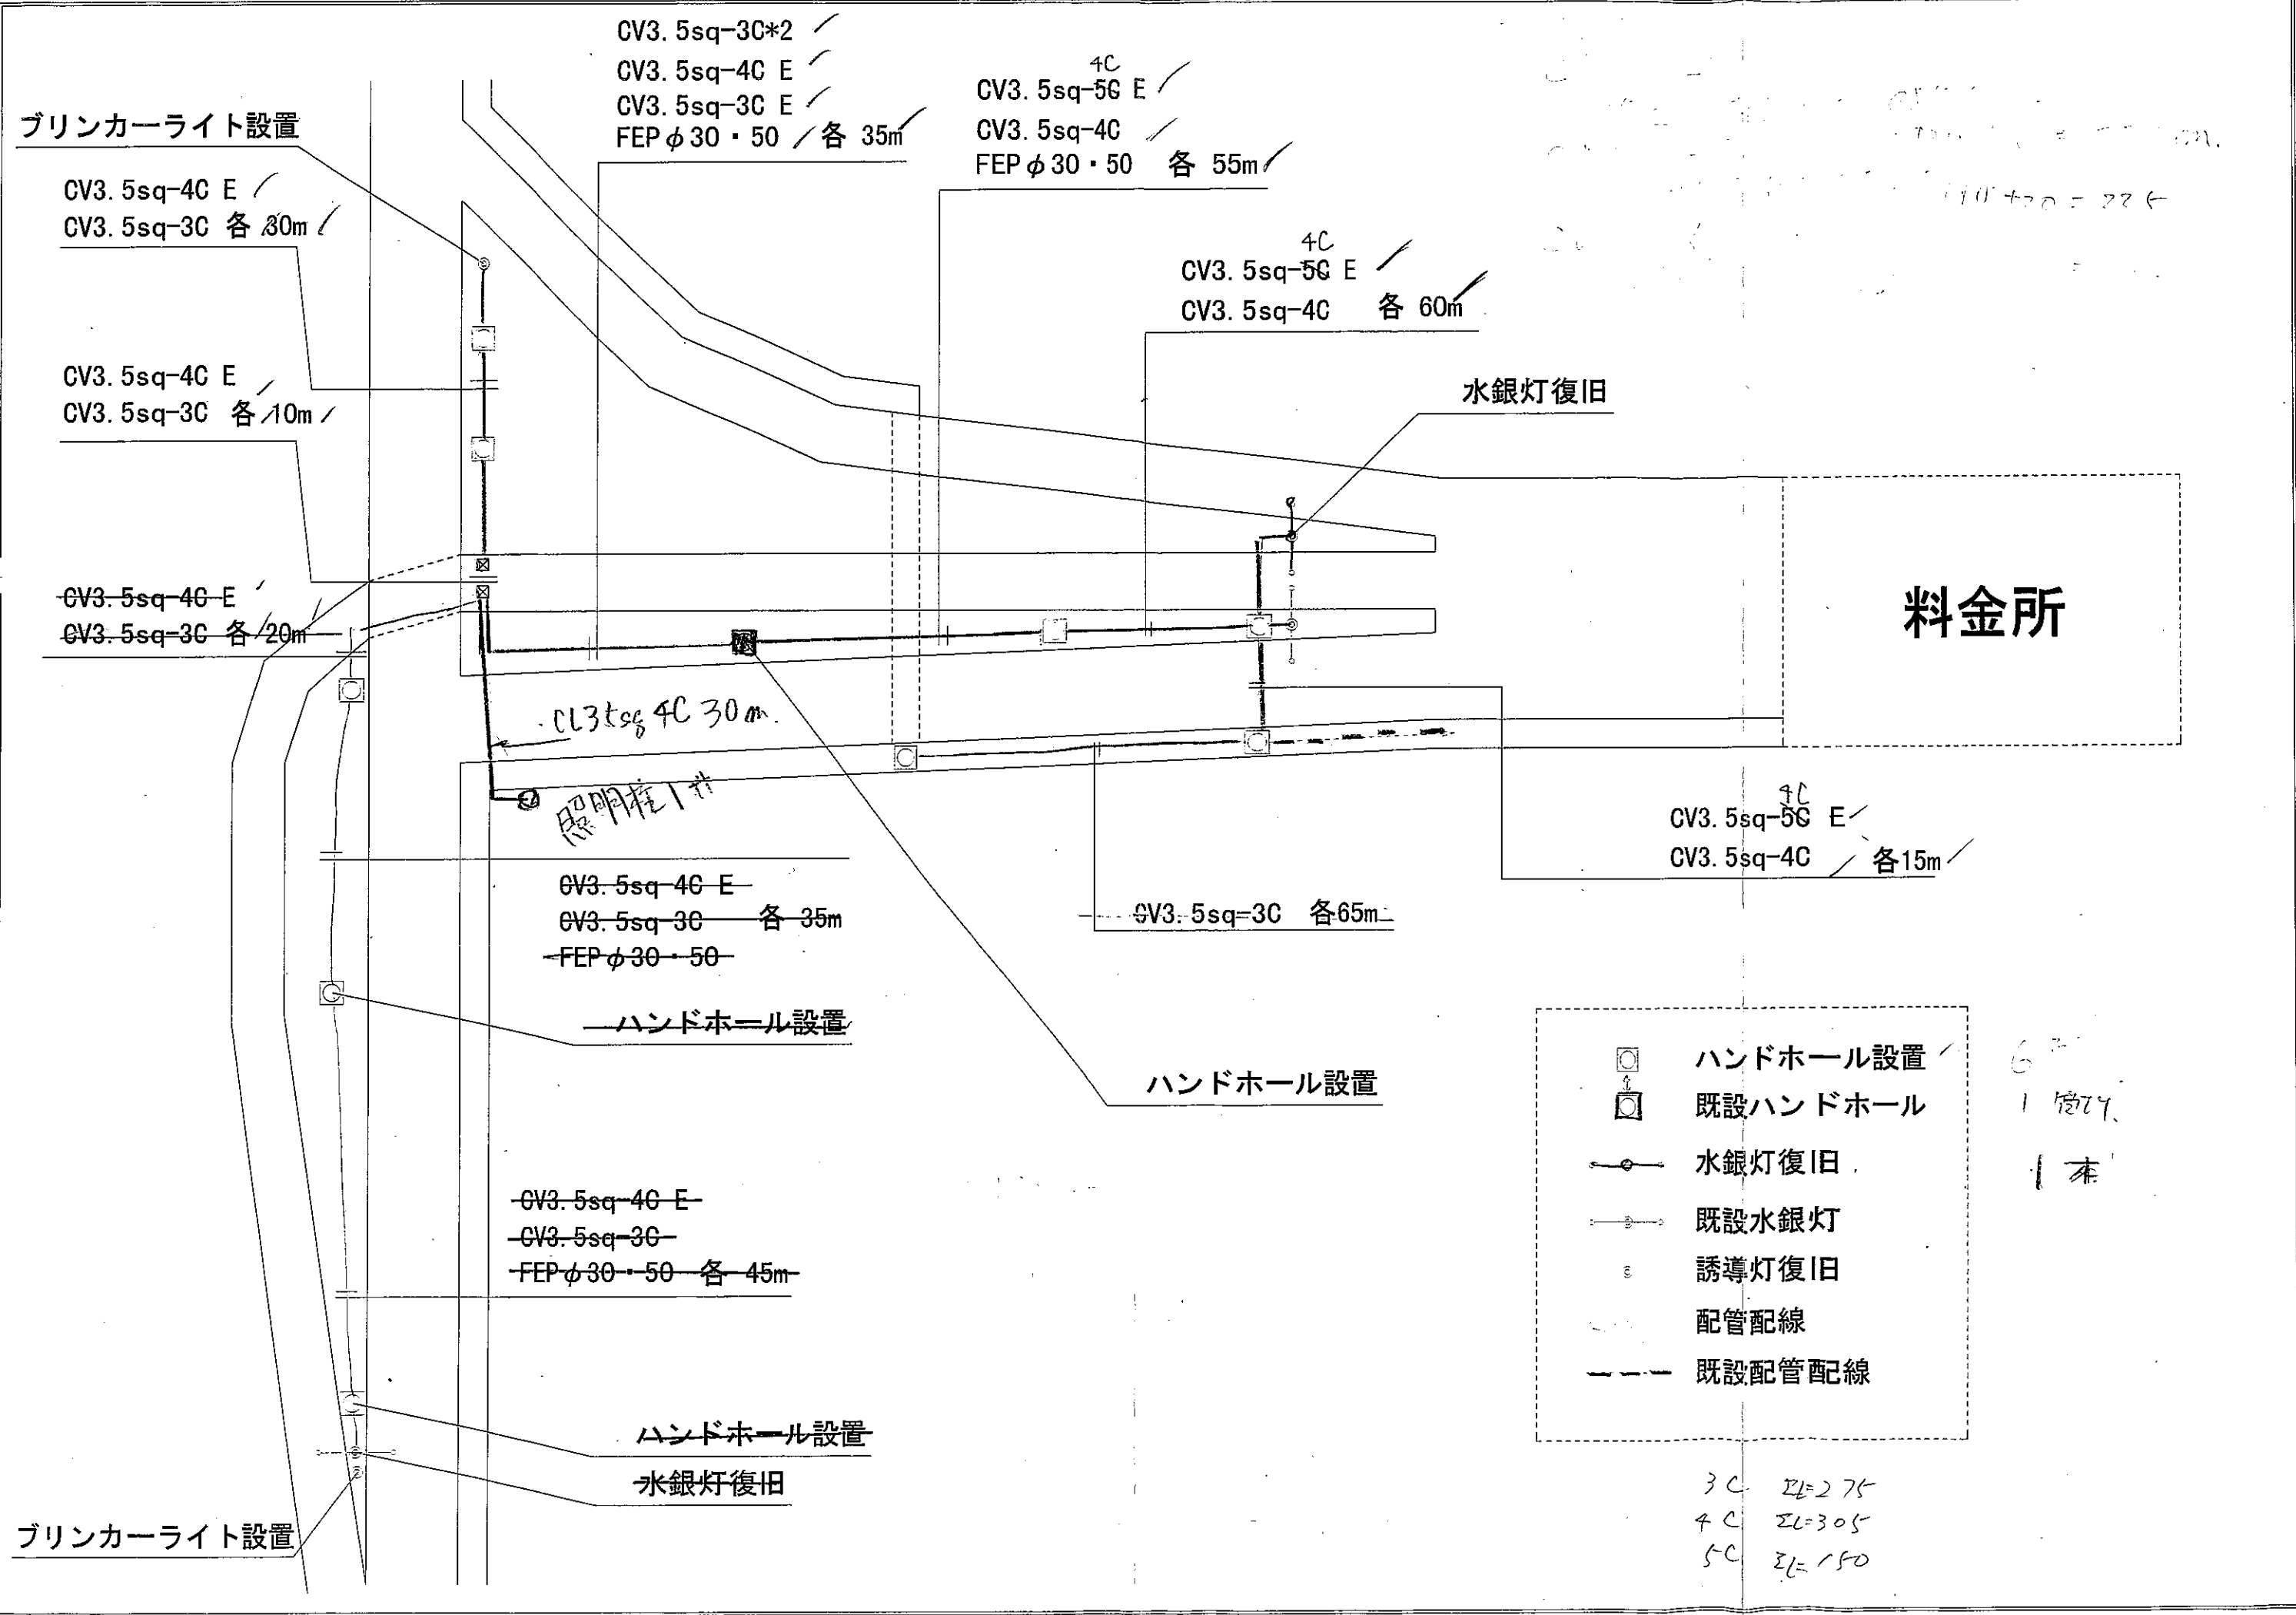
CV3.5sq-3C*2
CV3.5sq-4C E
CV3.5sq-3C E
FEP$\phi$30・50 各 35m

4C
CV3.5sq-5C E
CV3.5sq-4C
FEP$\phi$30・50 各 55m

ブリンカーライト設置

CV3.5sq-4C E
CV3.5sq-3C 各 30m

4C
CV3.5sq-5C E
CV3.5sq-4C 各 60m

CV3.5sq-4C E
CV3.5sq-3C 各 10m

水銀灯復旧

料金所

CV3.5sq-4C E
CV3.5sq-3C 各 20m

CL3.5sq 4C 30m

照明柱1本

4C
CV3.5sq-5C E
CV3.5sq-4C 各15m

CV3.5sq-4C E
CV3.5sq-3C 各 35m
FEP$\phi$30・50

CV3.5sq-3C 各65m

ハンドホール設置

ハンドホール設置

ハンドホール設置
既設ハンドホール
水銀灯復旧
既設水銀灯
誘導灯復旧
配管配線
既設配管配線

6
1 箇所
1 本

CV3.5sq-4C E
CV3.5sq-3C
FEP$\phi$30・50 各 45m

ハンドホール設置
水銀灯復旧

ブリンカーライト設置

3C Σ=275
4C Σ=305
5C Σ=150